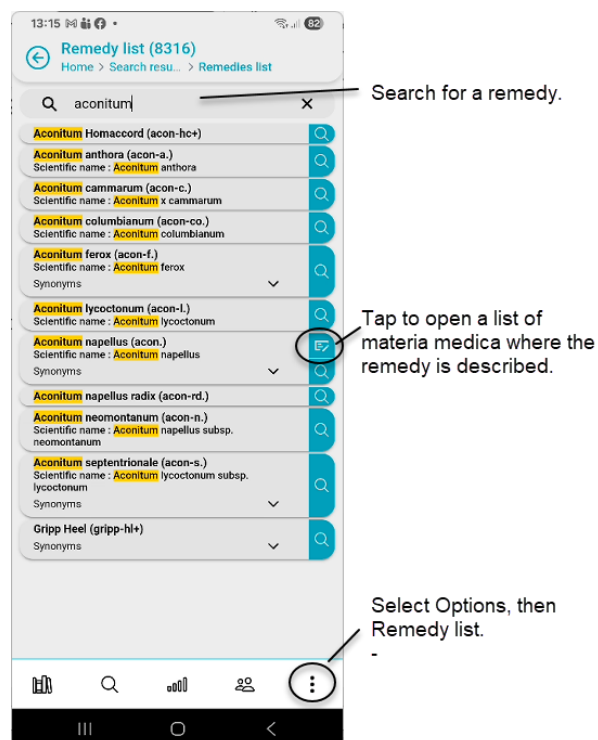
13:15 82

Remedy list (8316)
Home > Search resu... > Remedies list

aconitum

Search for a remedy.

Aconitum Homaccord (acon-hc+)

Aconitum anthora (acon-a.)
Scientific name : Aconitum anthora

Aconitum cammarum (acon-c.)
Scientific name : Aconitum x cammarum

Aconitum columbianum (acon-co.)
Scientific name : Aconitum columbianum

Aconitum ferox (acon-f.)
Scientific name : Aconitum ferox
Synonyms

Aconitum lycoctonum (acon-l.)
Scientific name : Aconitum lycoctonum

Aconitum napellus (acon.)
Scientific name : Aconitum napellus
Synonyms

Tap to open a list of materia medica where the remedy is described.

Aconitum napellus radix (acon-rd.)

Aconitum neomontanum (acon-n.)
Scientific name : Aconitum napellus subsp. neomontanum

Aconitum septentrionale (acon-s.)
Scientific name : Aconitum lycoctonum subsp. lycoctonum
Synonyms

Gripp Heel (gripp-hl+)
Synonyms

Select Options, then Remedy list.
-